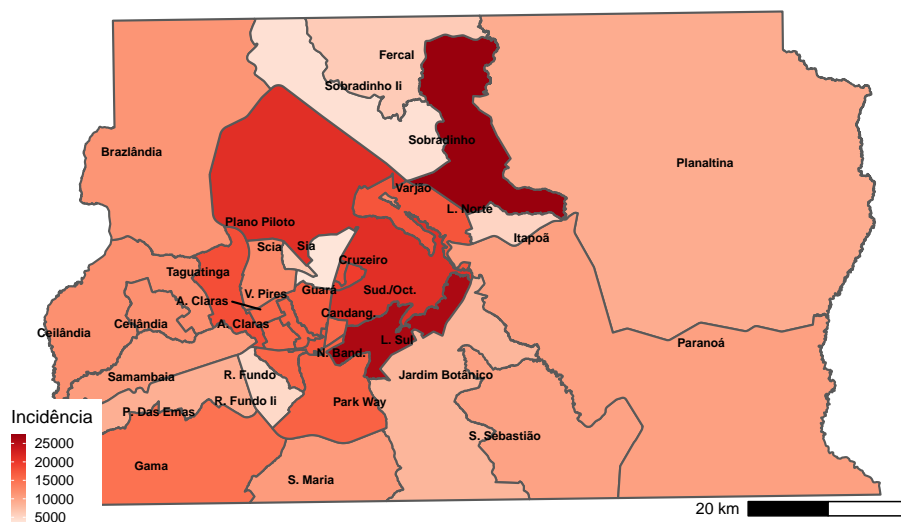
Fercal
Sobradinho Ii
Sobradinho
Brazlândia
Planaltina
Plano Piloto
Varjão
L. Norte
Itapoã
Scia
Sia
Taguatinga
Cruzeiro
A. Claras
V. Pires
Guará
Sud./Oct.
Ceilândia
Ceilândia
A. Claras
Candang.
Paranoá
N. Band.
L. Sul
Samambaia
R. Fundo
Jardim Botânico
P. Das Emas
R. Fundo Ii
Park Way
S. Sebastião
Incidência
25000
20000
15000
10000
5000
Gama
S. Maria
20 km